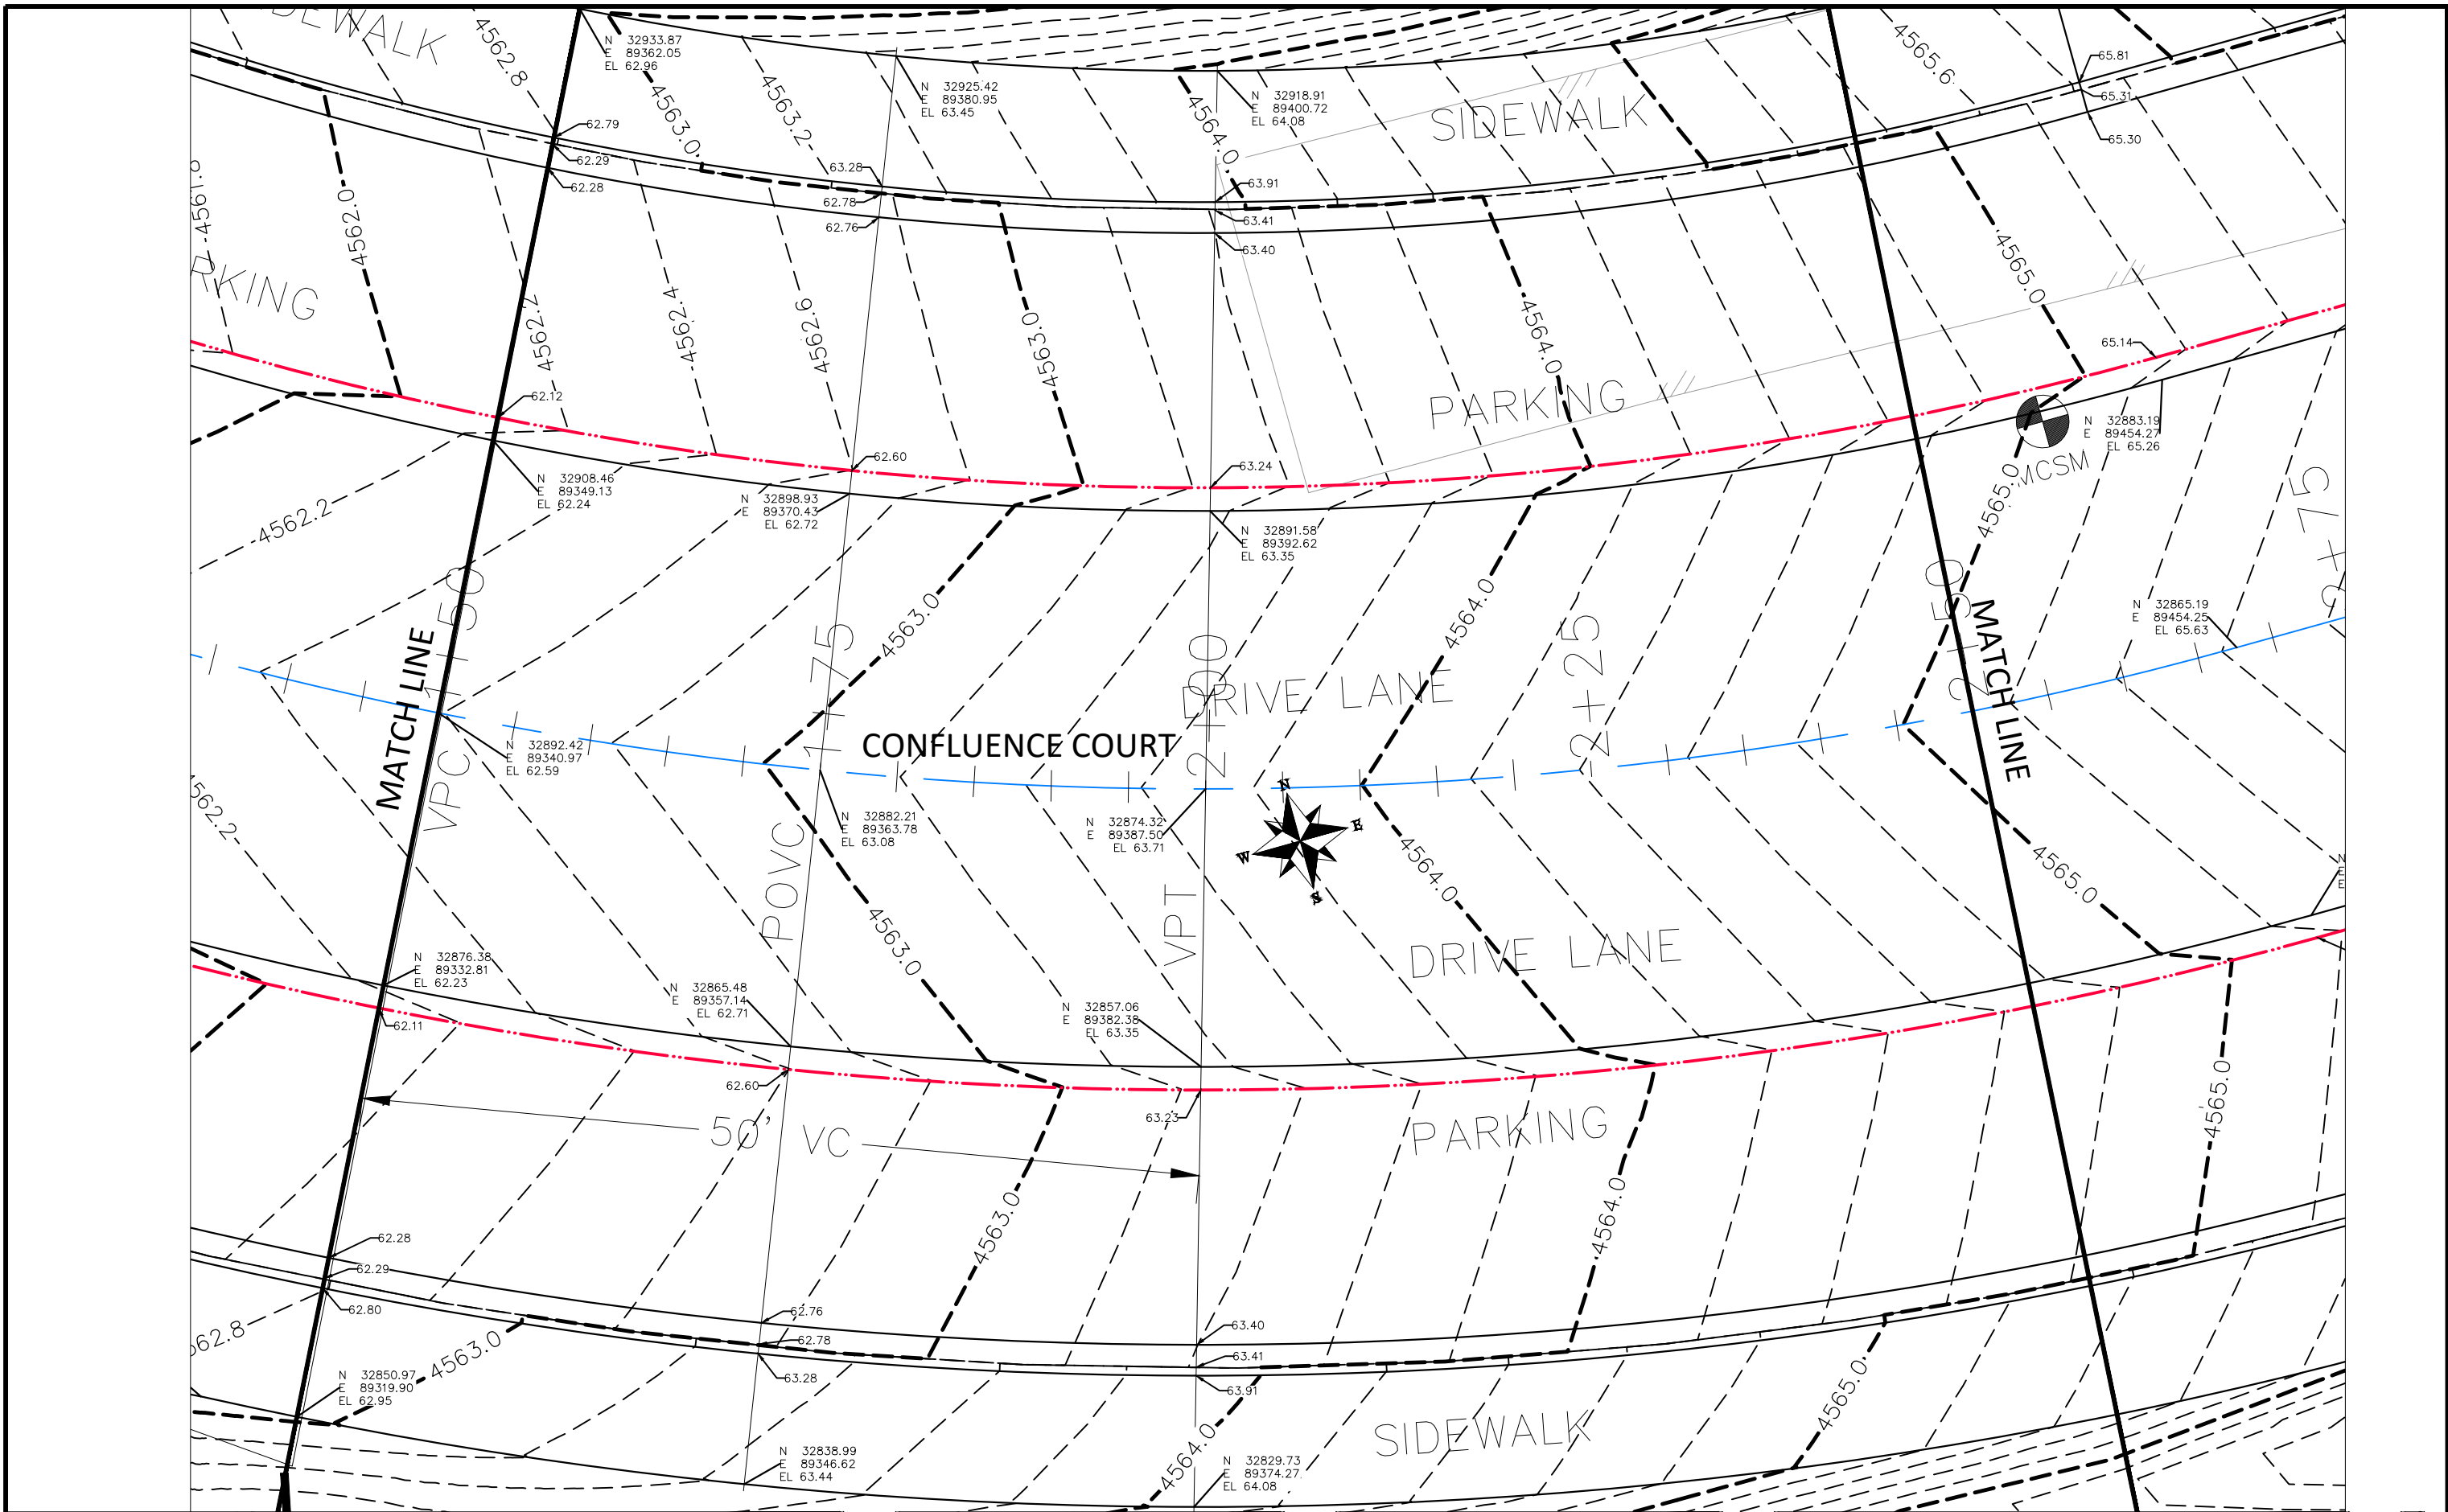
SIDEWALK
4562.8
N 32933.87
E 89362.05
EL 62.96
4563.0
4563.2
N 32925.42
E 89380.95
EL 63.45
4564.0
N 32918.91
E 89400.72
EL 64.08
SIDEWALK
4565.6
65.81
65.31
65.30
62.79
62.29
62.28
63.28
62.78
62.76
63.91
63.41
63.40
4561.0
4562.0
RKING
4562.2
4562.4
4562.6
4563.0
4564.0
4565.0
PARKING
65.14
62.12
62.60
63.24
N 32883.19
E 89454.27
EL 65.26
MCSM
N 32908.46
E 89349.13
EL 62.24
N 32898.93
E 89370.43
EL 62.72
N 32891.58
E 89392.62
EL 63.35
4565.0
4562.2
4563.0
4564.0
2+75
N 32865.19
E 89454.25
EL 65.63
MATCH LINE
VPC 1+50
1+75
2+00
DRIVE LANE
2+25
2+50
MATCH LINE
N 32892.42
E 89340.97
EL 62.59
CONFLUENCE COURT
N 32882.21
E 89363.78
EL 63.08
N 32874.32
E 89387.50
EL 63.71
N
E
W
S
4562.2
POVC
4563.0
VPT
4564.0
4565.0
DRIVE LANE
N 32876.38
E 89332.81
EL 62.23
N 32865.48
E 89357.14
EL 62.71
N 32857.06
E 89382.38
EL 63.35
62.11
62.60
63.23
50' VC
PARKING
4565.0
4563.0
4564.0
62.28
62.29
62.80
4562.8
4563.0
62.76
62.78
63.28
63.40
63.41
63.91
N 32850.97
E 89319.90
EL 62.95
4565.0
SIDEWALK
4564.0
N 32838.99
E 89346.62
EL 63.44
N 32829.73
E 89374.27
EL 64.08